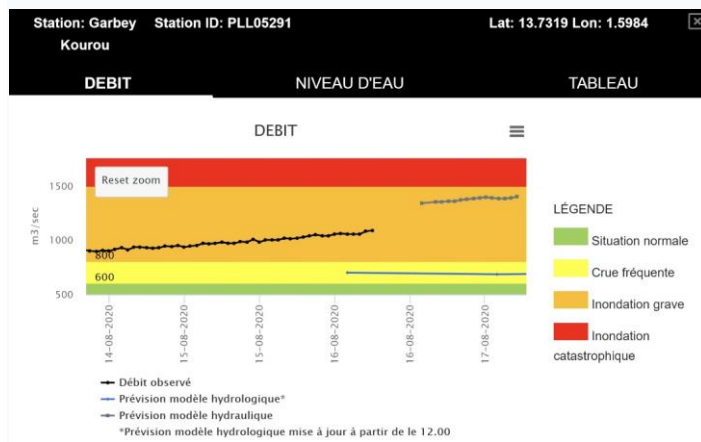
Station: Garbey Kourou Station ID: PLL05291 Lat: 13.7319 Lon: 1.5984

DEBIT NIVEAU D'EAU TABLEAU

DEBIT

Reset zoom

1500
1000
500

m3/sec

800
600

14-08-2020
15-08-2020
15-08-2020
16-08-2020
16-08-2020
17-08-2020

LÉGENDE
Situation normale
Crue fréquente
Inondation grave
Inondation catastrophique

Débit observé
Prévision modèle hydrologique*
Prévision modèle hydraulique
*Prévision modèle hydrologique mise à jour à partir de le 12.00